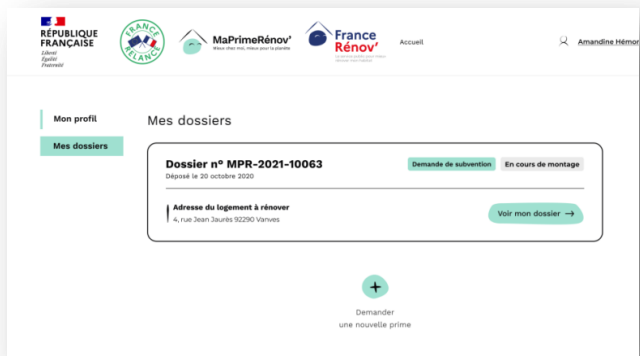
RÉPUBLIQUE FRANÇAISE
Liberté
Égalité
Fraternité

FRANCE RELANCE

MaPrimeRénov'
Mieux chez moi, mieux pour la planète

France Rénov'
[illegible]

Accueil

Amandine Hémon

Mon profil

Mes dossiers

Mes dossiers

Dossier n° MPR-2021-10063
Déposé le 20 octobre 2020

Demande de subvention

En cours de montage

Adresse du logement à rénover
4, rue Jean Jaurès 92290 Vanves

Voir mon dossier →

+

Demander
une nouvelle prime